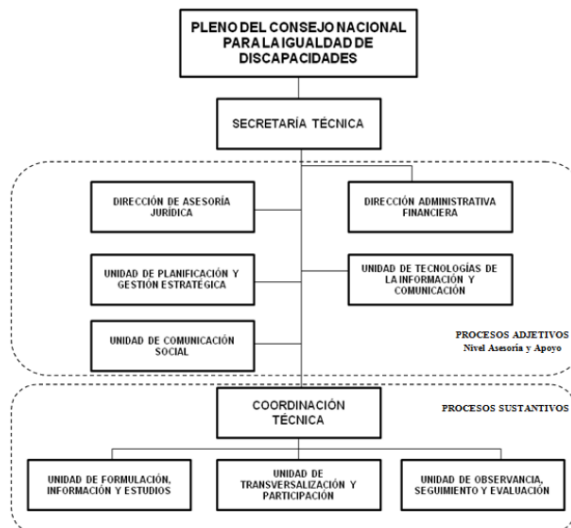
PLENO DEL CONSEJO NACIONAL PARA LA IGUALDAD DE DISCAPACIDADES

SECRETARÍA TÉCNICA

DIRECCIÓN DE ASESORÍA JURÍDICA

DIRECCIÓN ADMINISTRATIVA FINANCIERA

UNIDAD DE PLANIFICACIÓN Y GESTIÓN ESTRATÉGICA

UNIDAD DE TECNOLOGÍAS DE LA INFORMACIÓN Y COMUNICACIÓN

UNIDAD DE COMUNICACIÓN SOCIAL

PROCESOS ADJETIVOS
Nivel Asesoría y Apoyo

COORDINACIÓN TÉCNICA

PROCESOS SUSTANTIVOS

UNIDAD DE FORMULACIÓN, INFORMACIÓN Y ESTUDIOS

UNIDAD DE TRANSVERSALIZACIÓN Y PARTICIPACIÓN

UNIDAD DE OBSERVANCIA, SEGUIMIENTO Y EVALUACIÓN